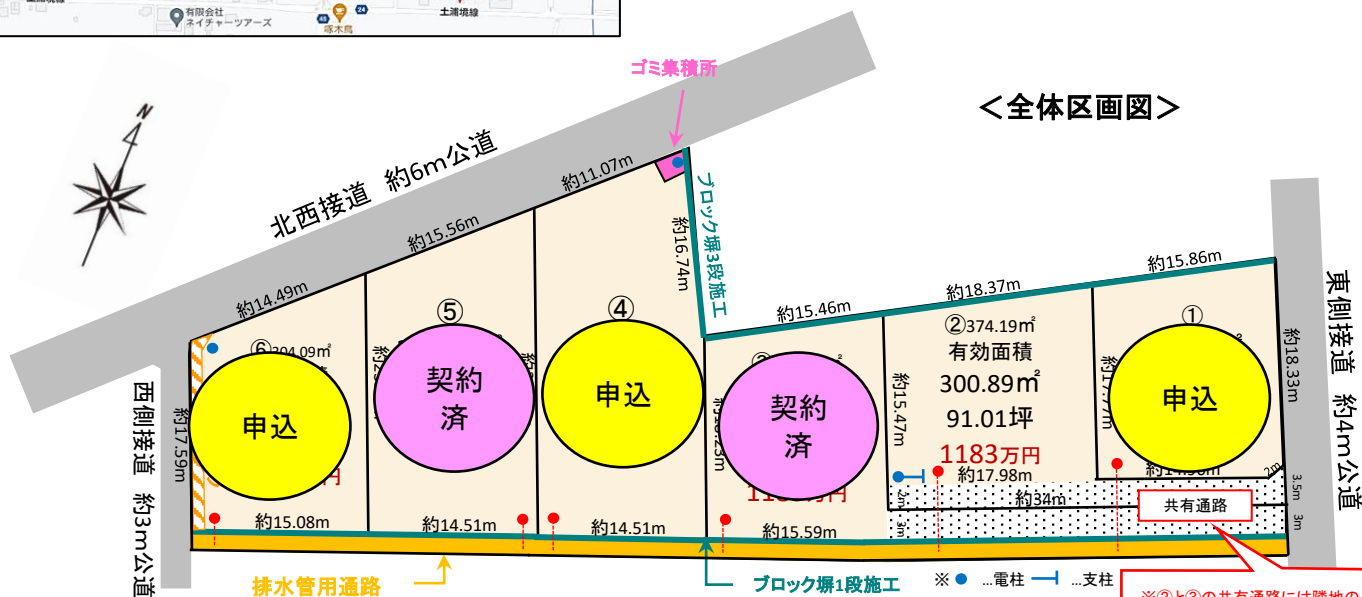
有限会社
ネイチャーツアーズ
啄木鳥
土浦境線

ゴミ集積所

＜全体区画図＞

北西接道　約6m公道

約11.07m
約15.56m
約14.49m
約16.74m
ブロック塀3段施工
約15.86m
約18.37m
約15.46m

東側接道　約4m公道
西側接道　約3m公道

⑥304.09㎡
⑤
④
②374.19㎡
有効面積
300.89㎡
91.01坪
1183万円
①

申込
契約済
申込
契約済
申込

約17.59m
約15.47m
約18.33m
約17.98m
約34m
共有通路
2m
3.5m
3m

約15.08m
約14.51m
約14.51m
約15.59m

排水管用通路
ブロック塀1段施工
※●…電柱　…支柱
※②と③の共有通路には隣地の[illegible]